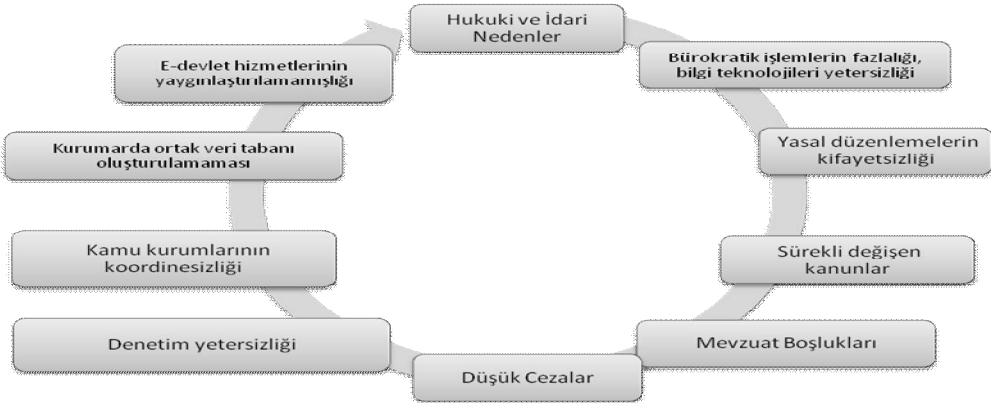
Hukuki ve İdari Nedenler

Bürokratik işlemlerin fazlalığı, bilgi teknolojileri yetersizliği

Yasal düzenlemelerin kifayetsizliği

Sürekli değişen kanunlar

Mevzuat Boşlukları

Düşük Cezalar

Denetim yetersizliği

Kamu kurumlarının koordinesizliği

Kurumarda ortak veri tabanı oluşturulamaması

E-devlet hizmetlerinin yaygınlaştırılamamışlığı